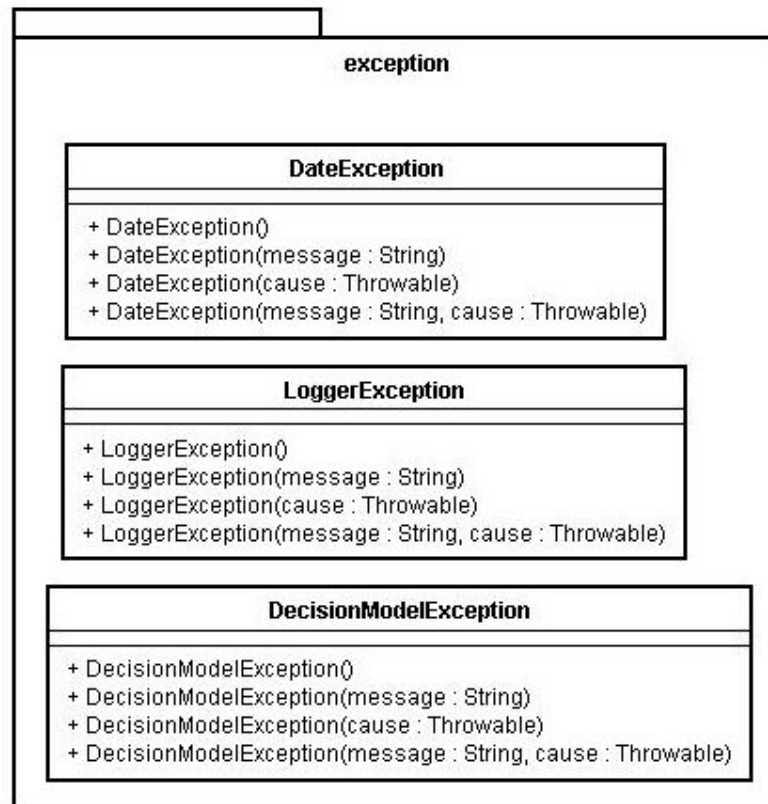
exception

DateException

+ DateException()
+ DateException(message : String)
+ DateException(cause : Throwable)
+ DateException(message : String, cause : Throwable)

LoggerException

+ LoggerException()
+ LoggerException(message : String)
+ LoggerException(cause : Throwable)
+ LoggerException(message : String, cause : Throwable)

DecisionModelException

+ DecisionModelException()
+ DecisionModelException(message : String)
+ DecisionModelException(cause : Throwable)
+ DecisionModelException(message : String, cause : Throwable)